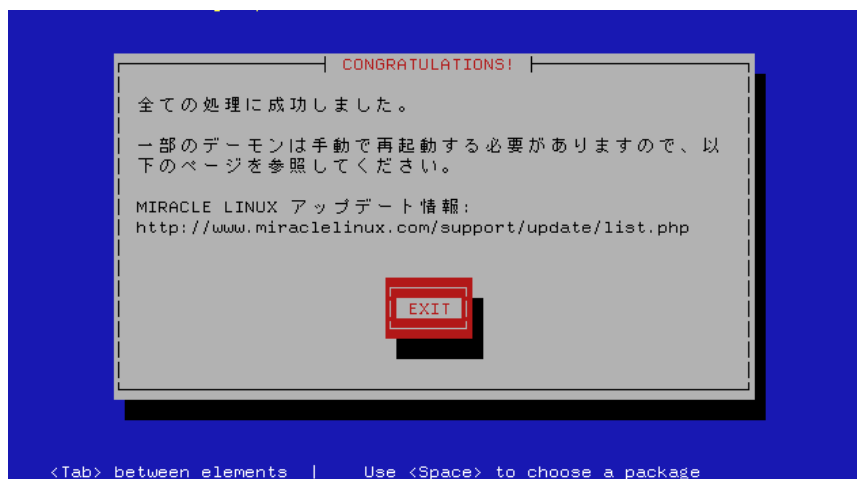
CONGRATULATIONS!

全ての処理に成功しました。

一部のデーモンは手動で再起動する必要がありますので、以下のページを参照してください。

MIRACLE LINUX アップデート情報:
http://www.miraclelinux.com/support/update/list.php

EXIT

<Tab> between elements | Use <Space> to choose a package